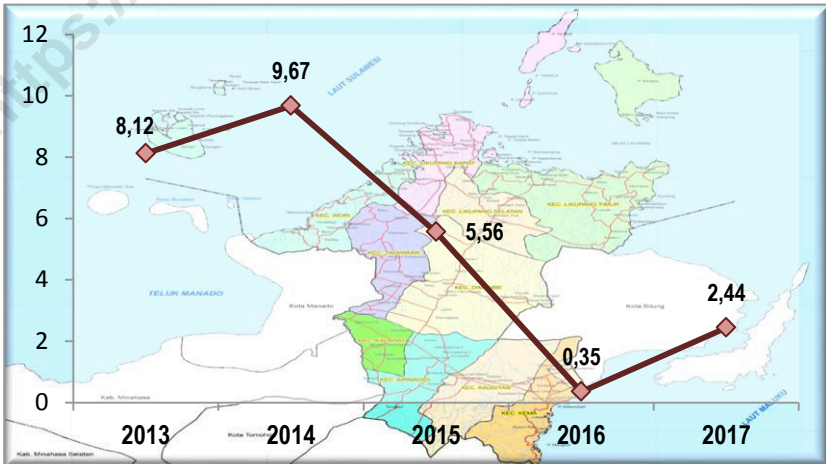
12
10
8
6
4
2
0

8,12
9,67
5,56
0,35
2,44

2013
2014
2015
2016
2017

LAUT SULAWESI
TELUK MANADO
Kota Manado
Kota Bitung
LAUT MALUKU
Kab. Minahasa
Kota Tomohon
Kab. Minahasa Selatan
KEC. LIKUPANG BARAT
KEC. LIKUPANG SELATAN
KEC. LIKUPANG TIMUR
KEC. WORI
KEC. DIMEMBE
KEC. KALAWAT
KEC. AIRMADIDI
KEC. KAUDITAN
KEC. KEMA